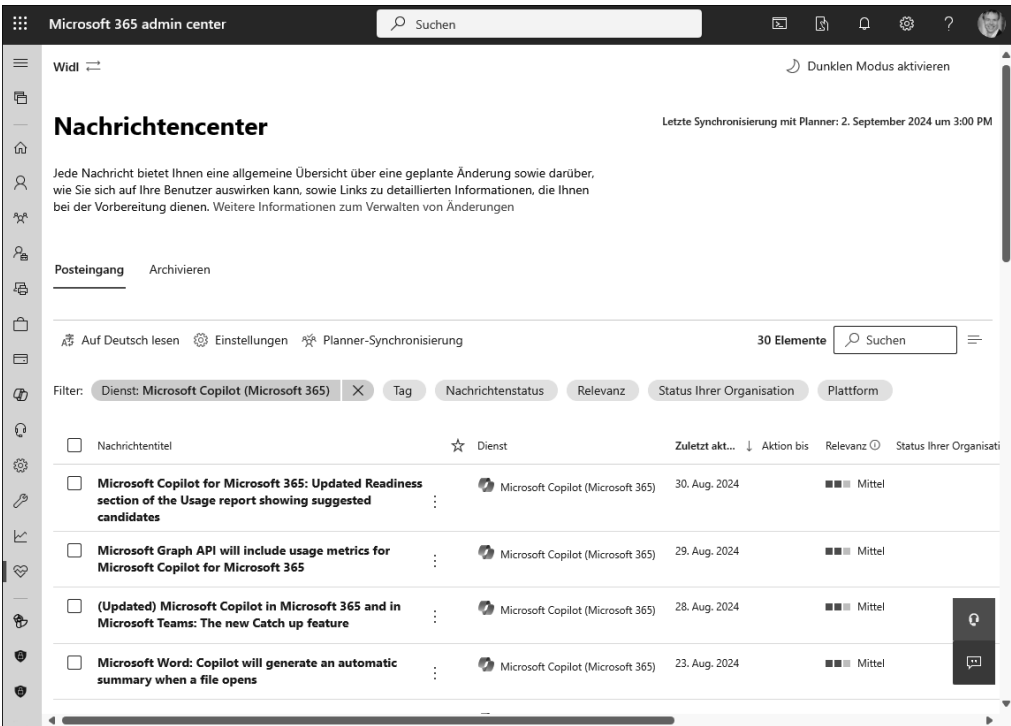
Microsoft 365 admin center

Suchen

Widl

Dunklen Modus aktivieren

Nachrichtencenter

Letzte Synchronisierung mit Planner: 2. September 2024 um 3:00 PM

Jede Nachricht bietet Ihnen eine allgemeine Übersicht über eine geplante Änderung sowie darüber, wie Sie sich auf Ihre Benutzer auswirken kann, sowie Links zu detaillierten Informationen, die Ihnen bei der Vorbereitung dienen. Weitere Informationen zum Verwalten von Änderungen

Posteingang Archivieren

Auf Deutsch lesen Einstellungen Planner-Synchronisierung 30 Elemente Suchen

Filter: Dienst: Microsoft Copilot (Microsoft 365) Tag Nachrichtenstatus Relevanz Status Ihrer Organisation Plattform

| Nachrichtentitel | Dienst | Zuletzt akt... ↓ | Aktion bis | Relevanz | Status Ihrer Organisati |
|---|---|---|---|---|---|
| Microsoft Copilot for Microsoft 365: Updated Readiness section of the Usage report showing suggested candidates | Microsoft Copilot (Microsoft 365) | 30. Aug. 2024 | | Mittel | |
| Microsoft Graph API will include usage metrics for Microsoft Copilot for Microsoft 365 | Microsoft Copilot (Microsoft 365) | 29. Aug. 2024 | | Mittel | |
| (Updated) Microsoft Copilot in Microsoft 365 and in Microsoft Teams: The new Catch up feature | Microsoft Copilot (Microsoft 365) | 28. Aug. 2024 | | Mittel | |
| Microsoft Word: Copilot will generate an automatic summary when a file opens | Microsoft Copilot (Microsoft 365) | 23. Aug. 2024 | | Mittel | |